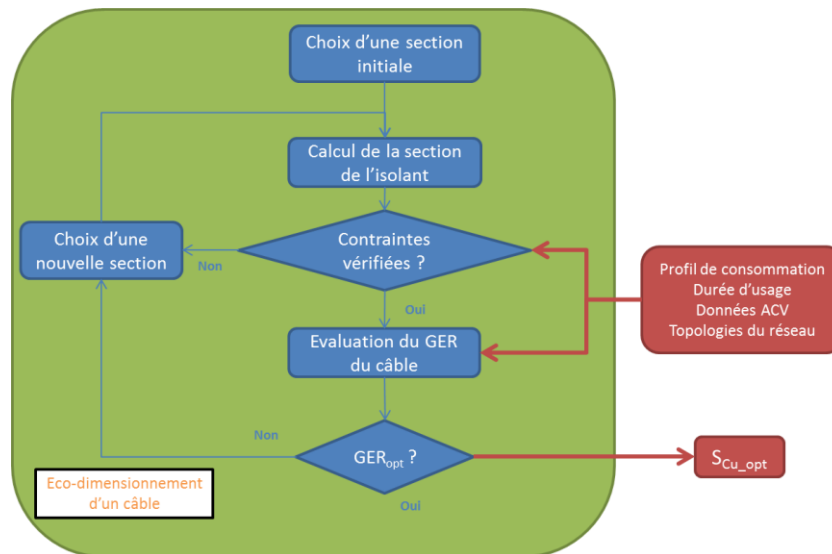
Choix d'une section initiale

Calcul de la section de l'isolant

Choix d'une nouvelle section

Non

Contraintes vérifiées ?

Oui

Evaluation du GER du câble

Non

$GER_{opt}$ ?

Oui

Profil de consommation
Durée d'usage
Données ACV
Topologies du réseau

$S_{Cu\_opt}$

Eco-dimensionnement d'un câble